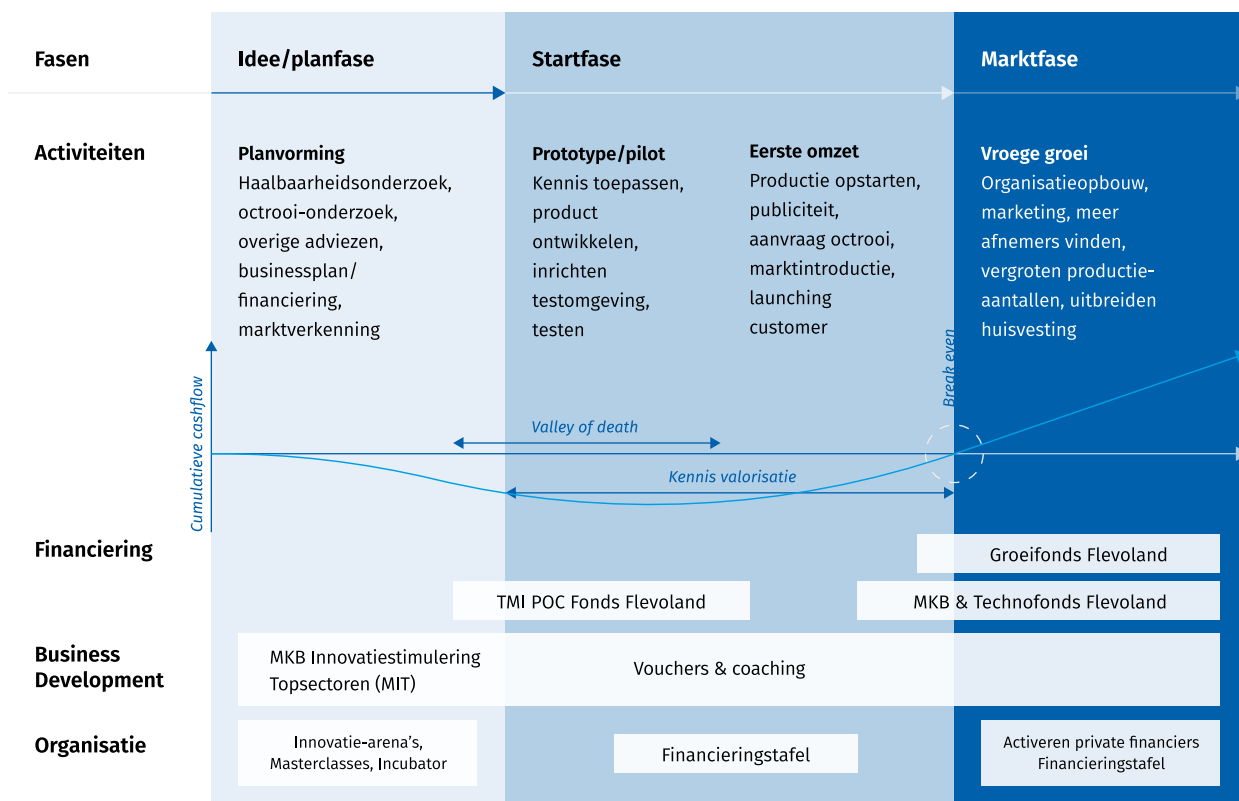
Fasen

Idee/planfase

Startfase

Marktfase

Activiteiten

Planvorming
Haalbaarheidsonderzoek, octrooi-onderzoek, overige adviezen, businessplan/ financiering, marktverkenning

Prototype/pilot
Kennis toepassen, product ontwikkelen, inrichten testomgeving, testen

Eerste omzet
Productie opstarten, publiciteit, aanvraag octrooi, marktintroductie, launching customer

Vroege groei
Organisatieopbouw, marketing, meer afnemers vinden, vergroten productieaantallen, uitbreiden huisvesting

Break even

Cumulatieve cashflow

Valley of death

Kennis valorisatie

Financiering

Groeifonds Flevoland

TMI POC Fonds Flevoland

MKB & Technofonds Flevoland

Business Development

MKB Innovatiestimulering Topsectoren (MIT)

Vouchers & coaching

Organisatie

Innovatie-arena's, Masterclasses, Incubator

Financieringstafel

Activeren private financiers
Financieringstafel